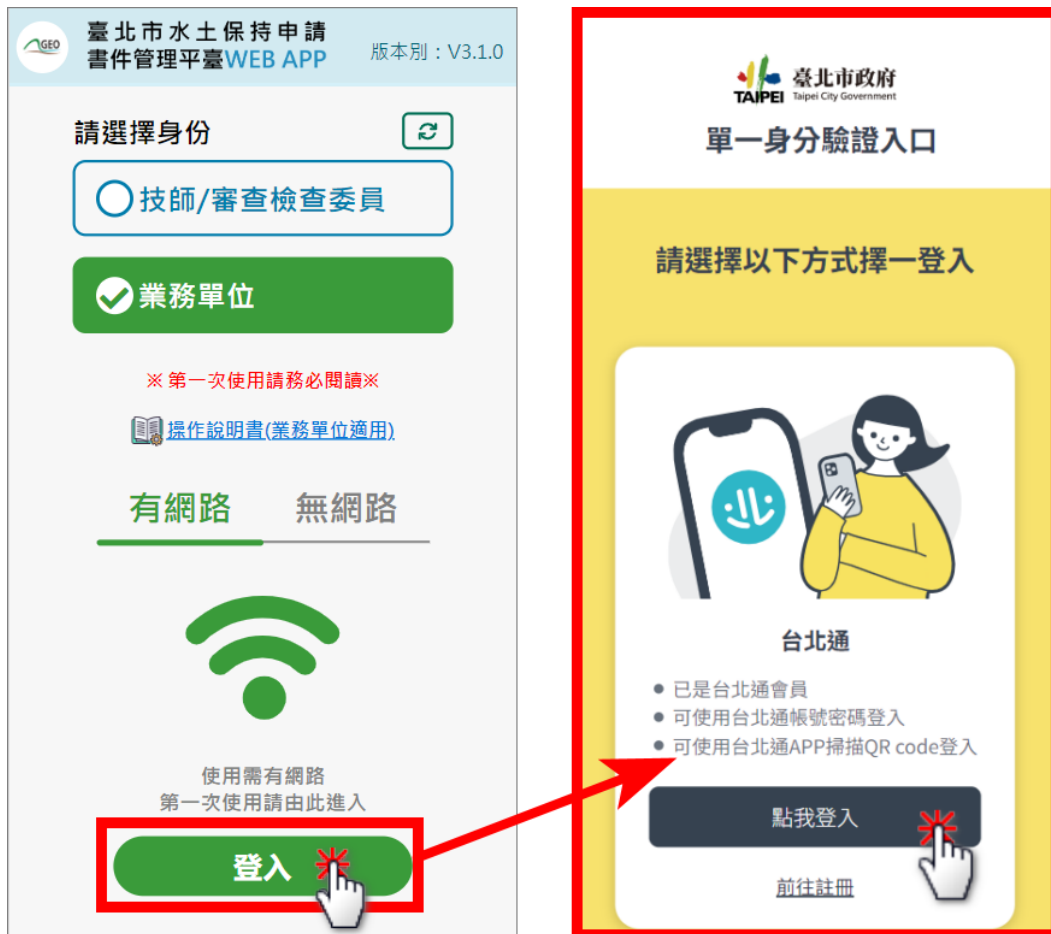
GEO
臺北市水土保持申請
書件管理平臺WEB APP
版本別：V3.1.0

請選擇身份

技師/審查檢查委員

業務單位

※ 第一次使用請務必閱讀※

操作說明書(業務單位適用)

有網路　無網路

使用需有網路
第一次使用請由此進入

登入

TAIPEI 臺北市政府 Taipei City Government
單一身分驗證入口

請選擇以下方式擇一登入

台北通

● 已是台北通會員
● 可使用台北通帳號密碼登入
● 可使用台北通APP掃描QR code登入

點我登入

前往註冊